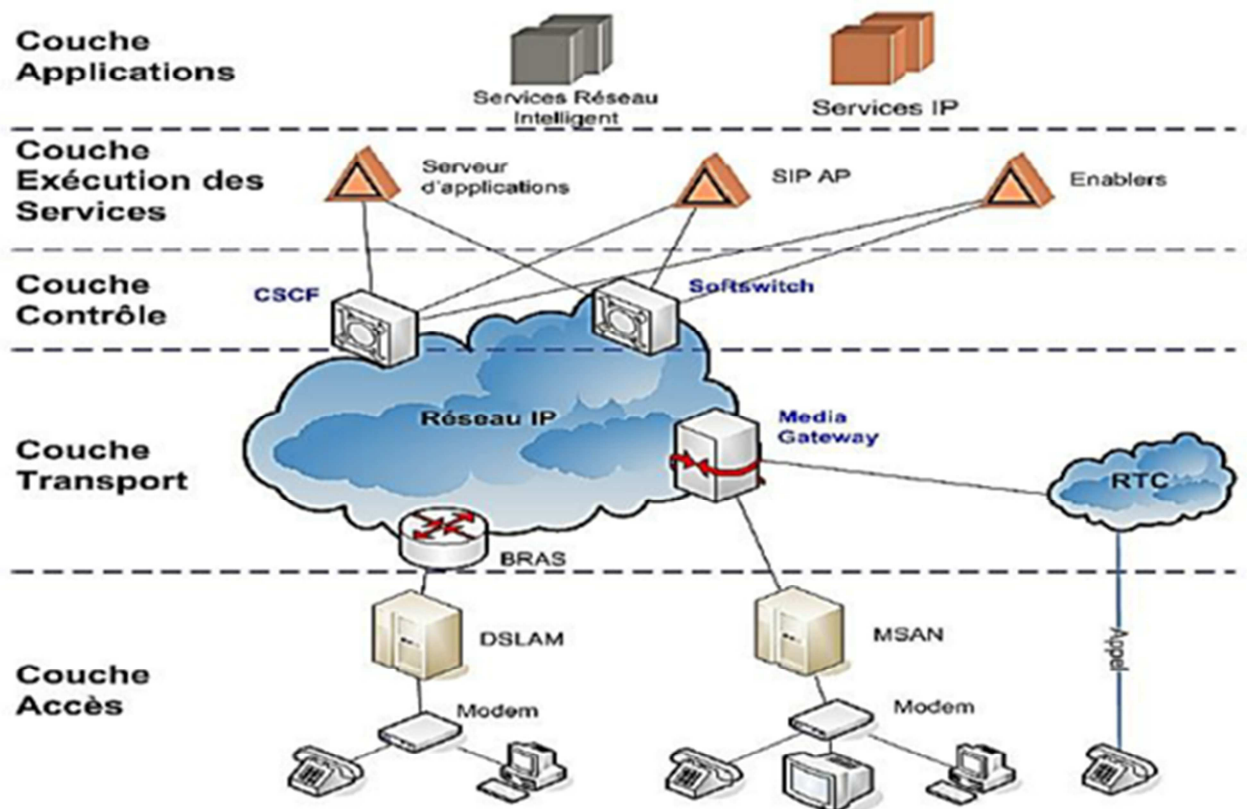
Couche Applications

Services Réseau Intelligent

Services IP

Couche Exécution des Services

Serveur d'applications

SIP AP

Enablers

Couche Contrôle

CSCF

Softswitch

Réseau IP

Media Gateway

Couche Transport

RTC

BRAS

DSLAM

MSAN

Appel

Couche Accès

Modem

Modem